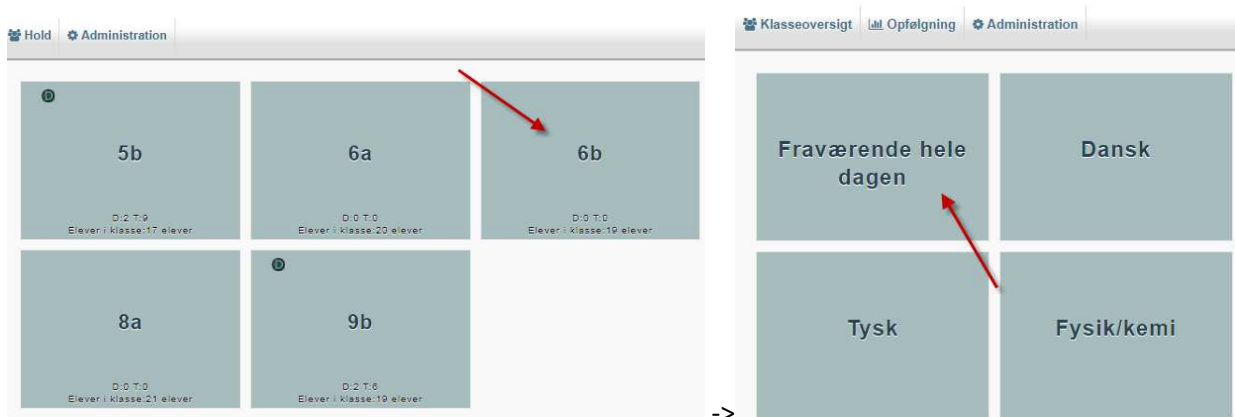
Hold Administration

D

5b

D:2 T:9
Elever i klasse:17 elever

6a

D:0 T:0
Elever i klasse:20 elever

6b

D:0 T:0
Elever i klasse:19 elever

8a

D:0 T:0
Elever i klasse:21 elever

D

9b

D:2 T:6
Elever i klasse:19 elever

->

Klasseoversigt Opfølgning Administration

Fraværende hele dagen

Dansk

Tysk

Fysik/kemi